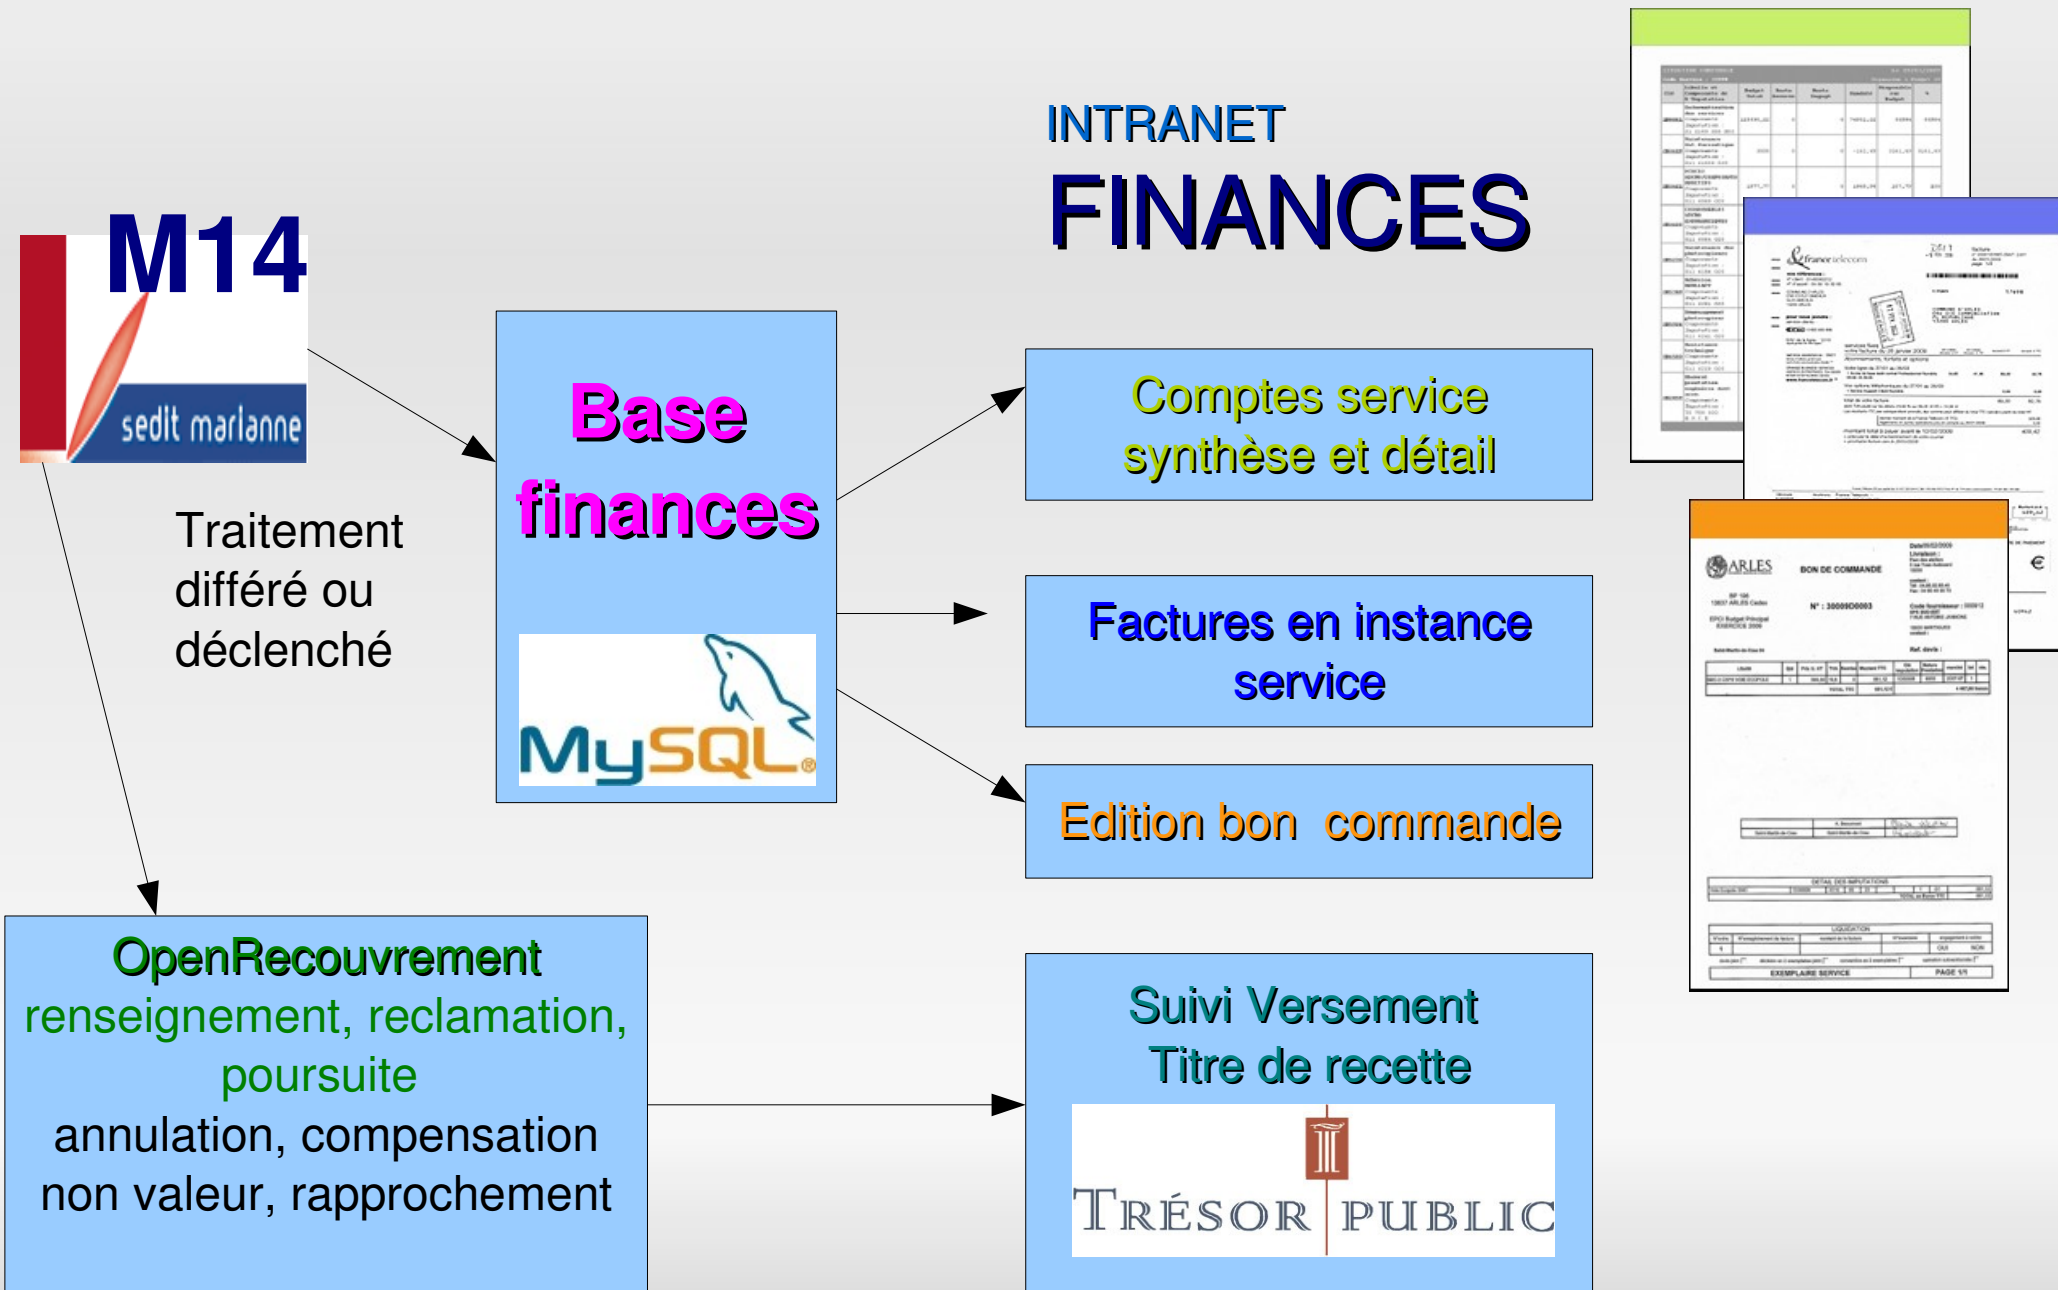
INTRANET
FINANCES

M14
sedit marlanne

Traitement différé ou déclenché

Base finances

MySQL

Comptes service synthèse et détail

Factures en instance service

Edition bon commande

OpenRecouvrement
renseignement, reclamation, poursuite
annulation, compensation
non valeur, rapprochement

Suivi Versement
Titre de recette

TRÉSOR PUBLIC

ARLES
BON DE COMMANDE

EXEMPLAIRE SERVICE
PAGE 1/1